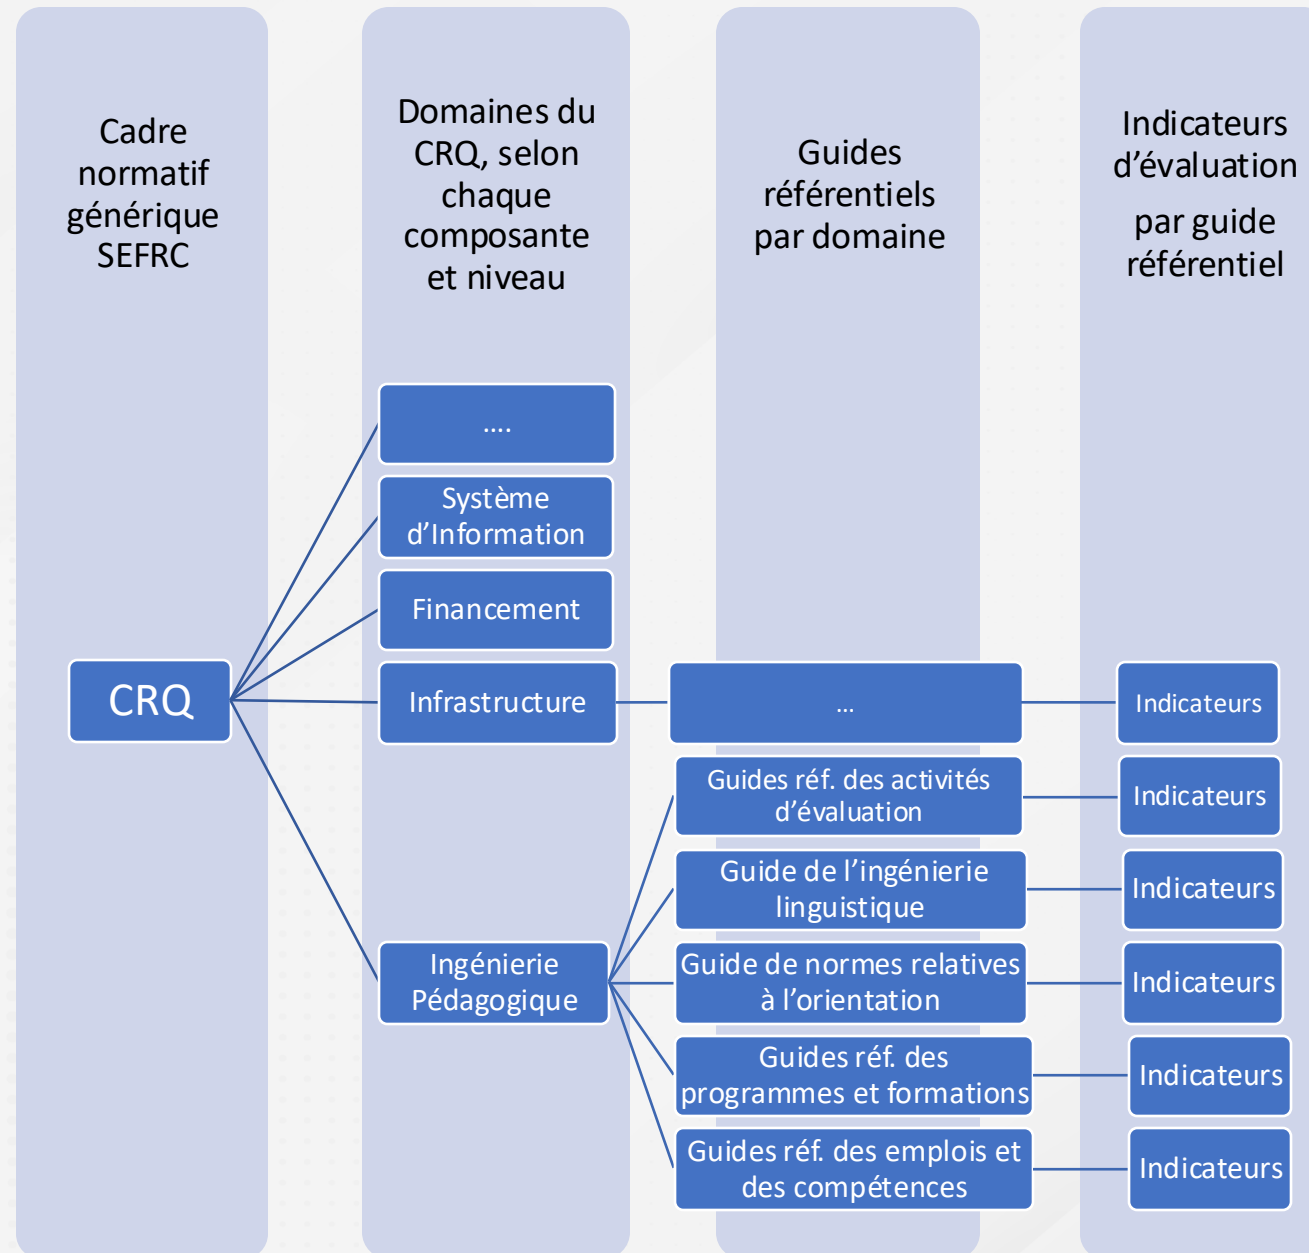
Cadre normatif générique SEFRC

Domaines du CRQ, selon chaque composante et niveau

Guides référentiels par domaine

Indicateurs d’évaluation par guide référentiel

CRQ

....

Système d’Information

Financement

Infrastructure

Ingénierie Pédagogique

...

Guides réf. des activités d’évaluation

Guide de l’ingénierie linguistique

Guide de normes relatives à l’orientation

Guides réf. des programmes et formations

Guides réf. des emplois et des compétences

Indicateurs

Indicateurs

Indicateurs

Indicateurs

Indicateurs

Indicateurs